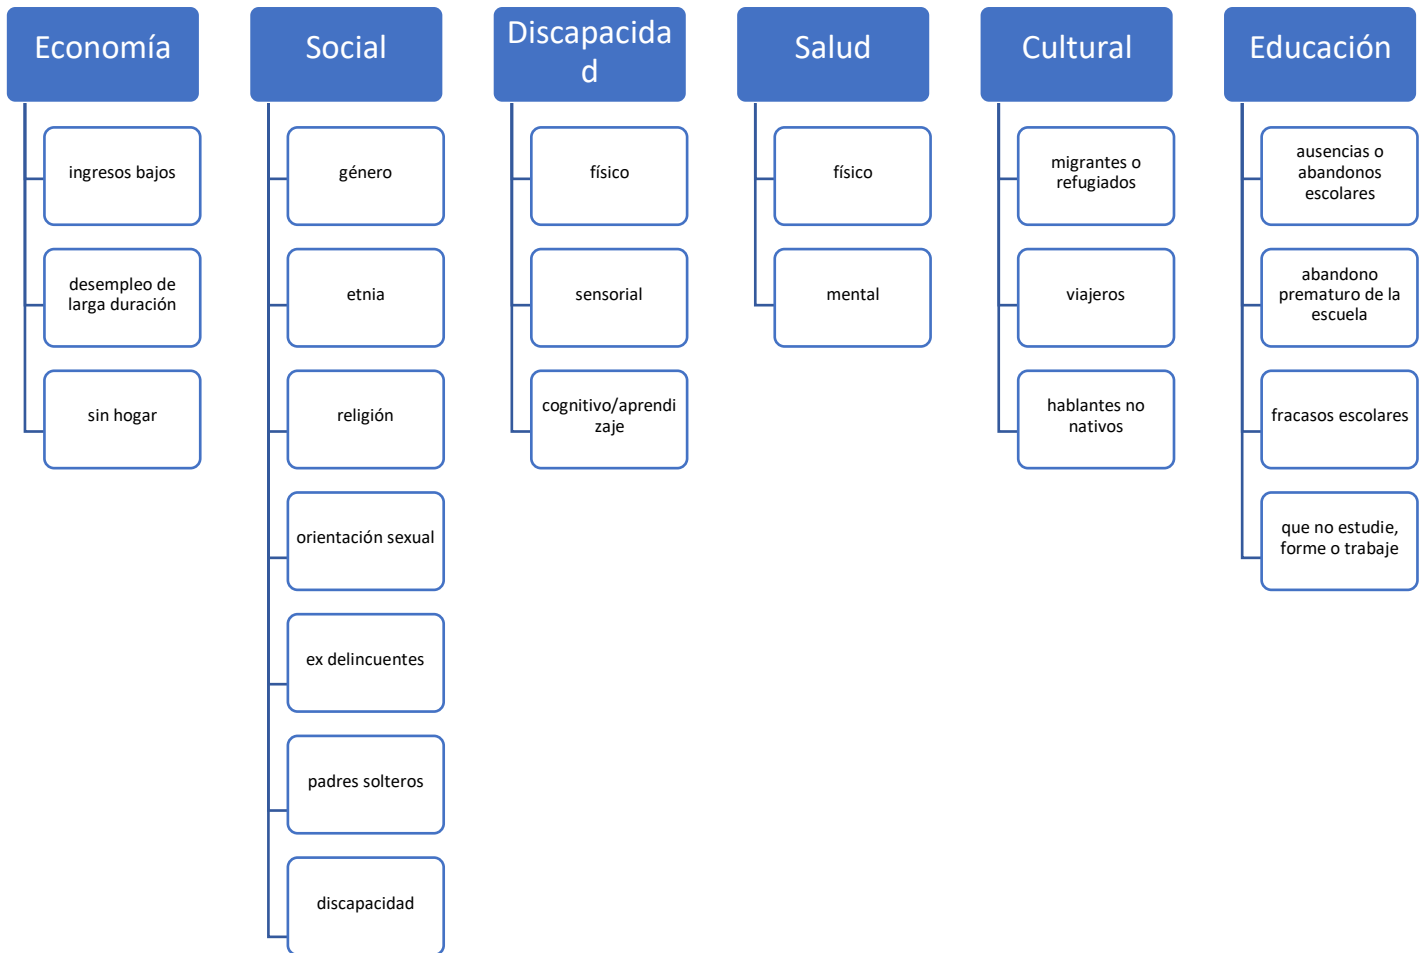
Economía

ingresos bajos

desempleo de larga duración

sin hogar

Social

género

etnia

religión

orientación sexual

ex delincuentes

padres solteros

discapacidad

Discapacidad

físico

sensorial

cognitivo/aprendizaje

Salud

físico

mental

Cultural

migrantes o refugiados

viajeros

hablantes no nativos

Educación

ausencias o abandonos escolares

abandono prematuro de la escuela

fracasos escolares

que no estudie, forme o trabaje